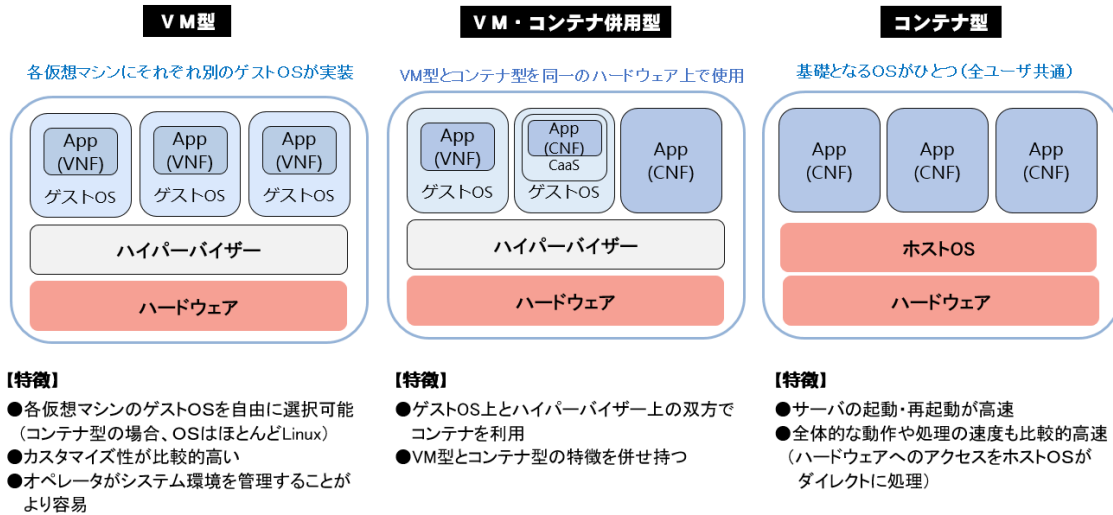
ＶＭ型

各仮想マシンにそれぞれ別のゲストOSが実装

App (VNF)
ゲストOS

App (VNF)
ゲストOS

App (VNF)
ゲストOS

ハイパーバイザー

ハードウェア

【特徴】
●各仮想マシンのゲストOSを自由に選択可能（コンテナ型の場合、OSはほとんどLinux）
●カスタマイズ性が比較的高い
●オペレータがシステム環境を管理することがより容易

ＶＭ・コンテナ併用型

VM型とコンテナ型を同一のハードウェア上で使用

App (VNF)
ゲストOS

App (CNF)
CaaS
ゲストOS

App (CNF)

ハイパーバイザー

ハードウェア

【特徴】
●ゲストOS上とハイパーバイザー上の双方でコンテナを利用
●VM型とコンテナ型の特徴を併せ持つ

コンテナ型

基礎となるOSがひとつ（全ユーザ共通）

App (CNF)

App (CNF)

App (CNF)

ホストOS

ハードウェア

【特徴】
●サーバの起動・再起動が高速
●全体的な動作や処理の速度も比較的高速（ハードウェアへのアクセスをホストOSがダイレクトに処理）